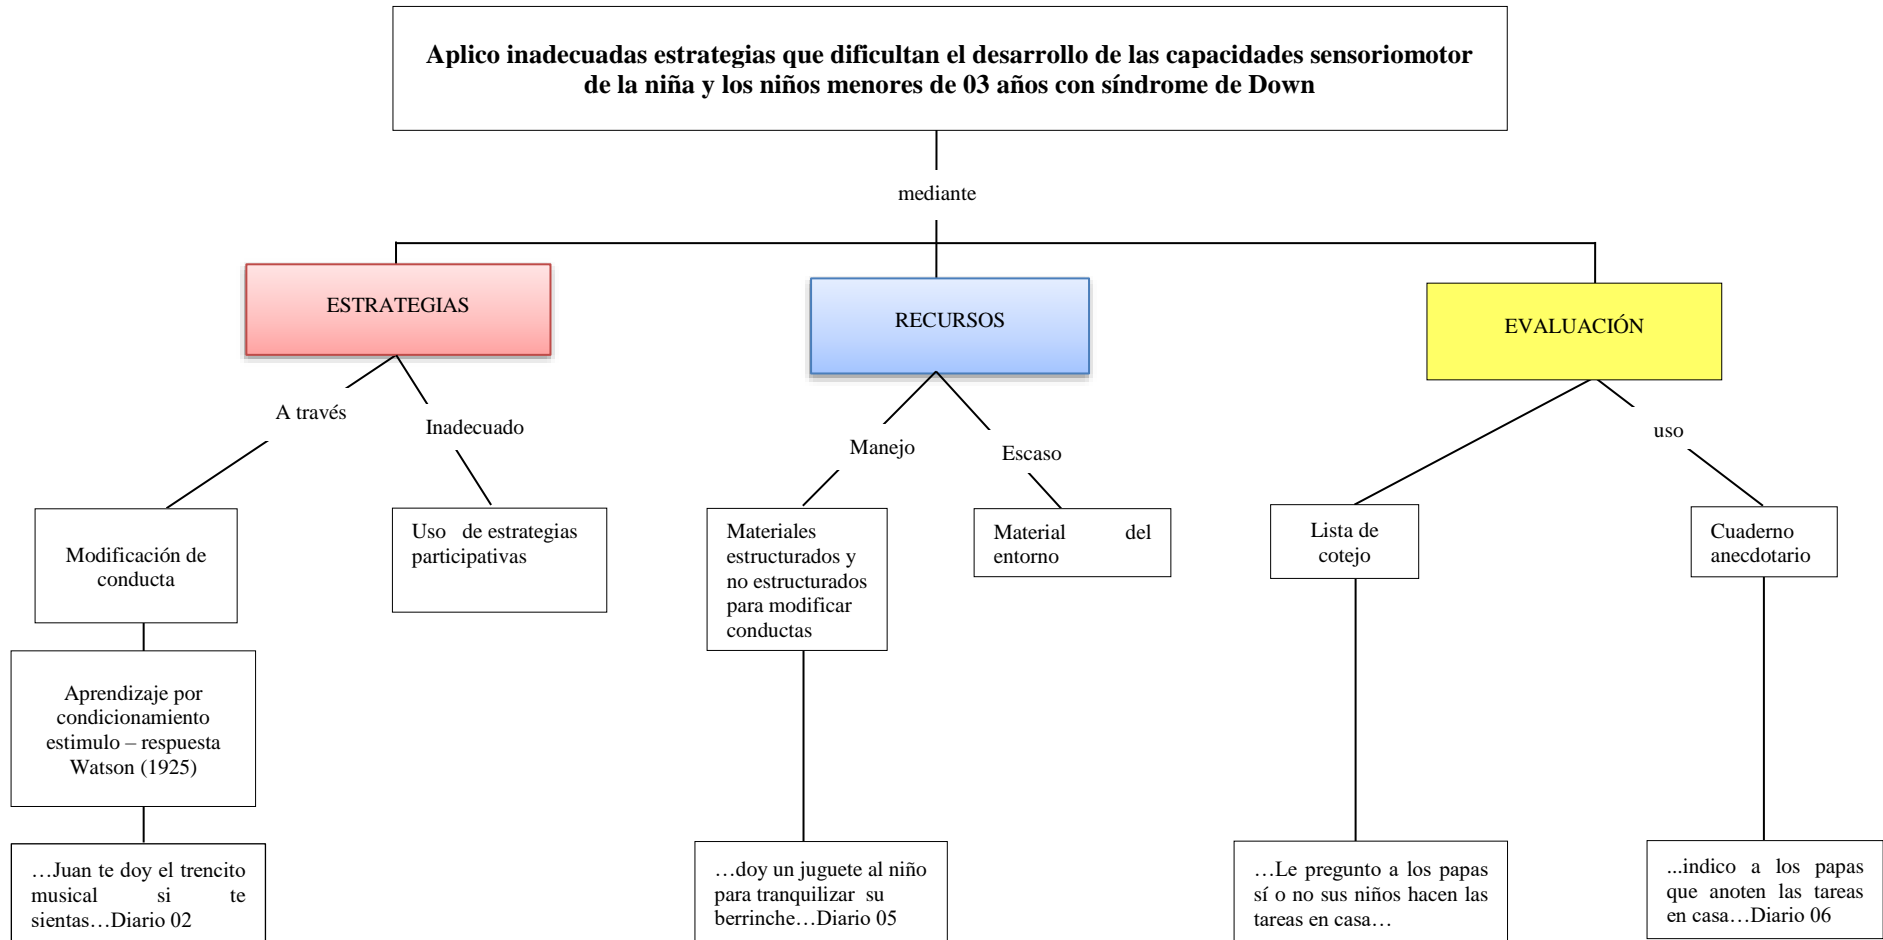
Aplico inadecuadas estrategias que dificultan el desarrollo de las capacidades sensoriomotor de la niña y los niños menores de 03 años con síndrome de Down

mediante

ESTRATEGIAS

RECURSOS

EVALUACIÓN

A través

Inadecuado

Manejo

Escaso

uso

Modificación de conducta

Uso de estrategias participativas

Materiales estructurados y no estructurados para modificar conductas

Material del entorno

Lista de cotejo

Cuaderno anecdotario

Aprendizaje por condicionamiento estimulo – respuesta Watson (1925)

…Juan te doy el trencito musical si te sientas…Diario 02

…doy un juguete al niño para tranquilizar su berrinche…Diario 05

…Le pregunto a los papas sí o no sus niños hacen las tareas en casa…

...indico a los papas que anoten las tareas en casa…Diario 06